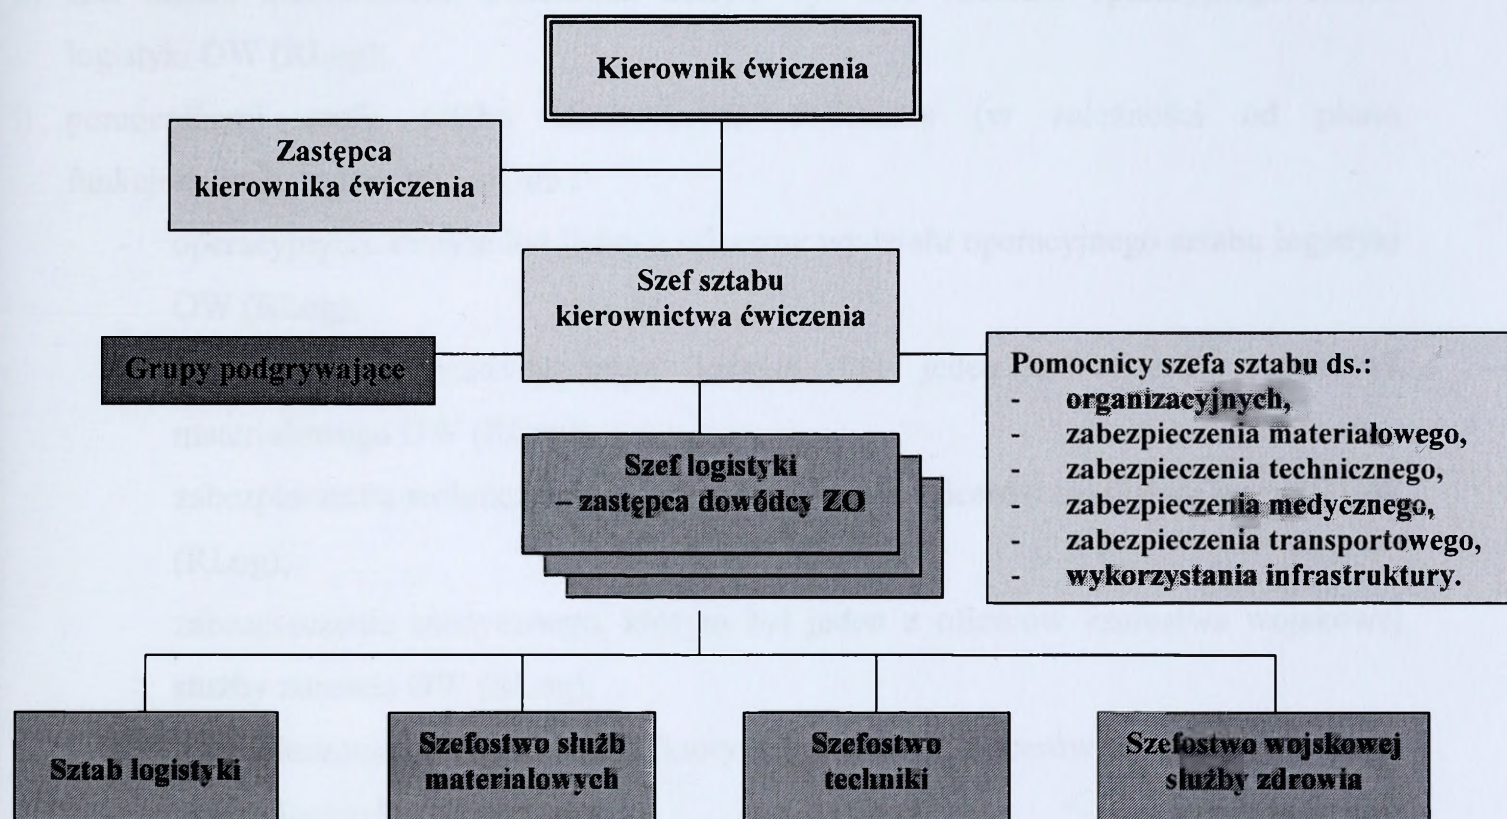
Kierownik ćwiczenia

Zastępca kierownika ćwiczenia

Szef sztabu kierownictwa ćwiczenia

Grupy podgrywające

Pomocnicy szefa sztabu ds.:
- organizacyjnych,
- zabezpieczenia materiałowego,
- zabezpieczenia technicznego,
- zabezpieczenia medycznego,
- zabezpieczenia transportowego,
- wykorzystania infrastruktury.

Szef logistyki – zastępca dowódcy ZO

Sztab logistyki

Szefostwo służb materiałowych

Szefostwo techniki

Szefostwo wojskowej służby zdrowia